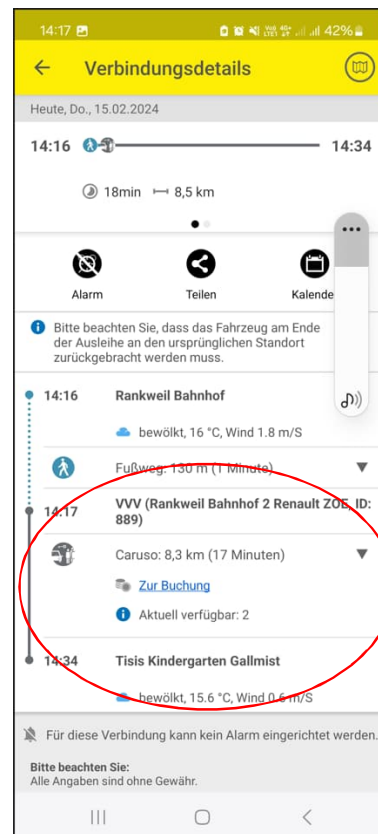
14:17 42%

Verbindungsdetails

Heute, Do., 15.02.2024

14:16 14:34

18min 8,5 km

Alarm Teilen Kalende

Bitte beachten Sie, dass das Fahrzeug am Ende der Ausleihe an den ursprünglichen Standort zurückgebracht werden muss.

14:16 Rankweil Bahnhof

bewölkt, 16 °C, Wind 1.8 m/S

Fußweg: 130 m (1 Minute)

14:17 VVV (Rankweil Bahnhof 2 Renault ZOE, ID: 889)

Caruso: 8,3 km (17 Minuten)

Zur Buchung

Aktuell verfügbar: 2

14:34 Tisis Kindergarten Gallmist

bewölkt, 15.6 °C, Wind 0.6 m/S

Für diese Verbindung kann kein Alarm eingerichtet werden.

Bitte beachten Sie:
Alle Angaben sind ohne Gewähr.